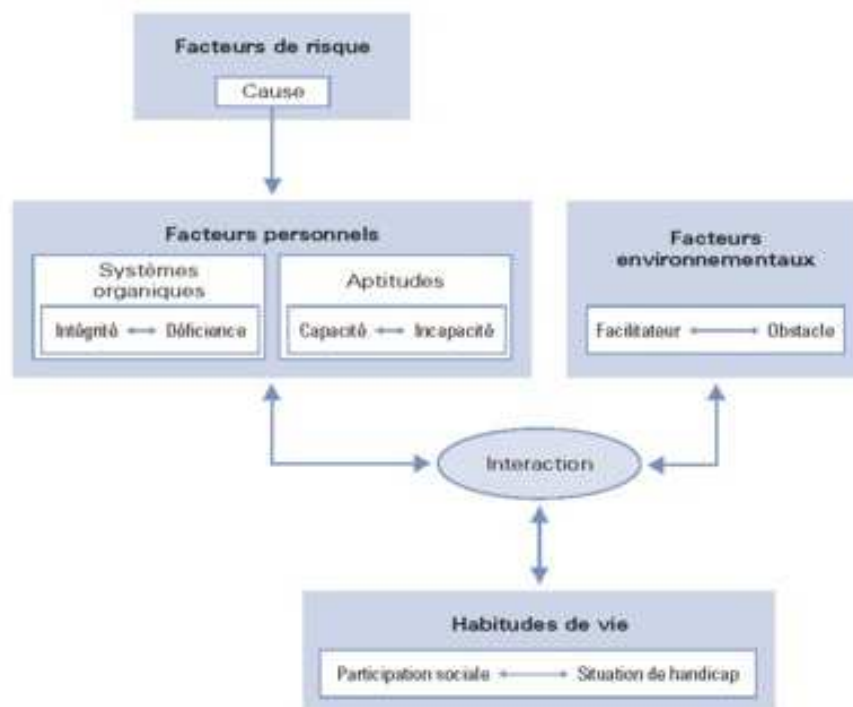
Facteurs de risque

Cause

Facteurs personnels

Systèmes organiques

Intégrité ⟷ Déficience

Aptitudes

Capacité ⟷ Incapacité

Facteurs environnementaux

Facilitateur ⟷ Obstacle

Interaction

Habitudes de vie

Participation sociale ⟷ Situation de handicap